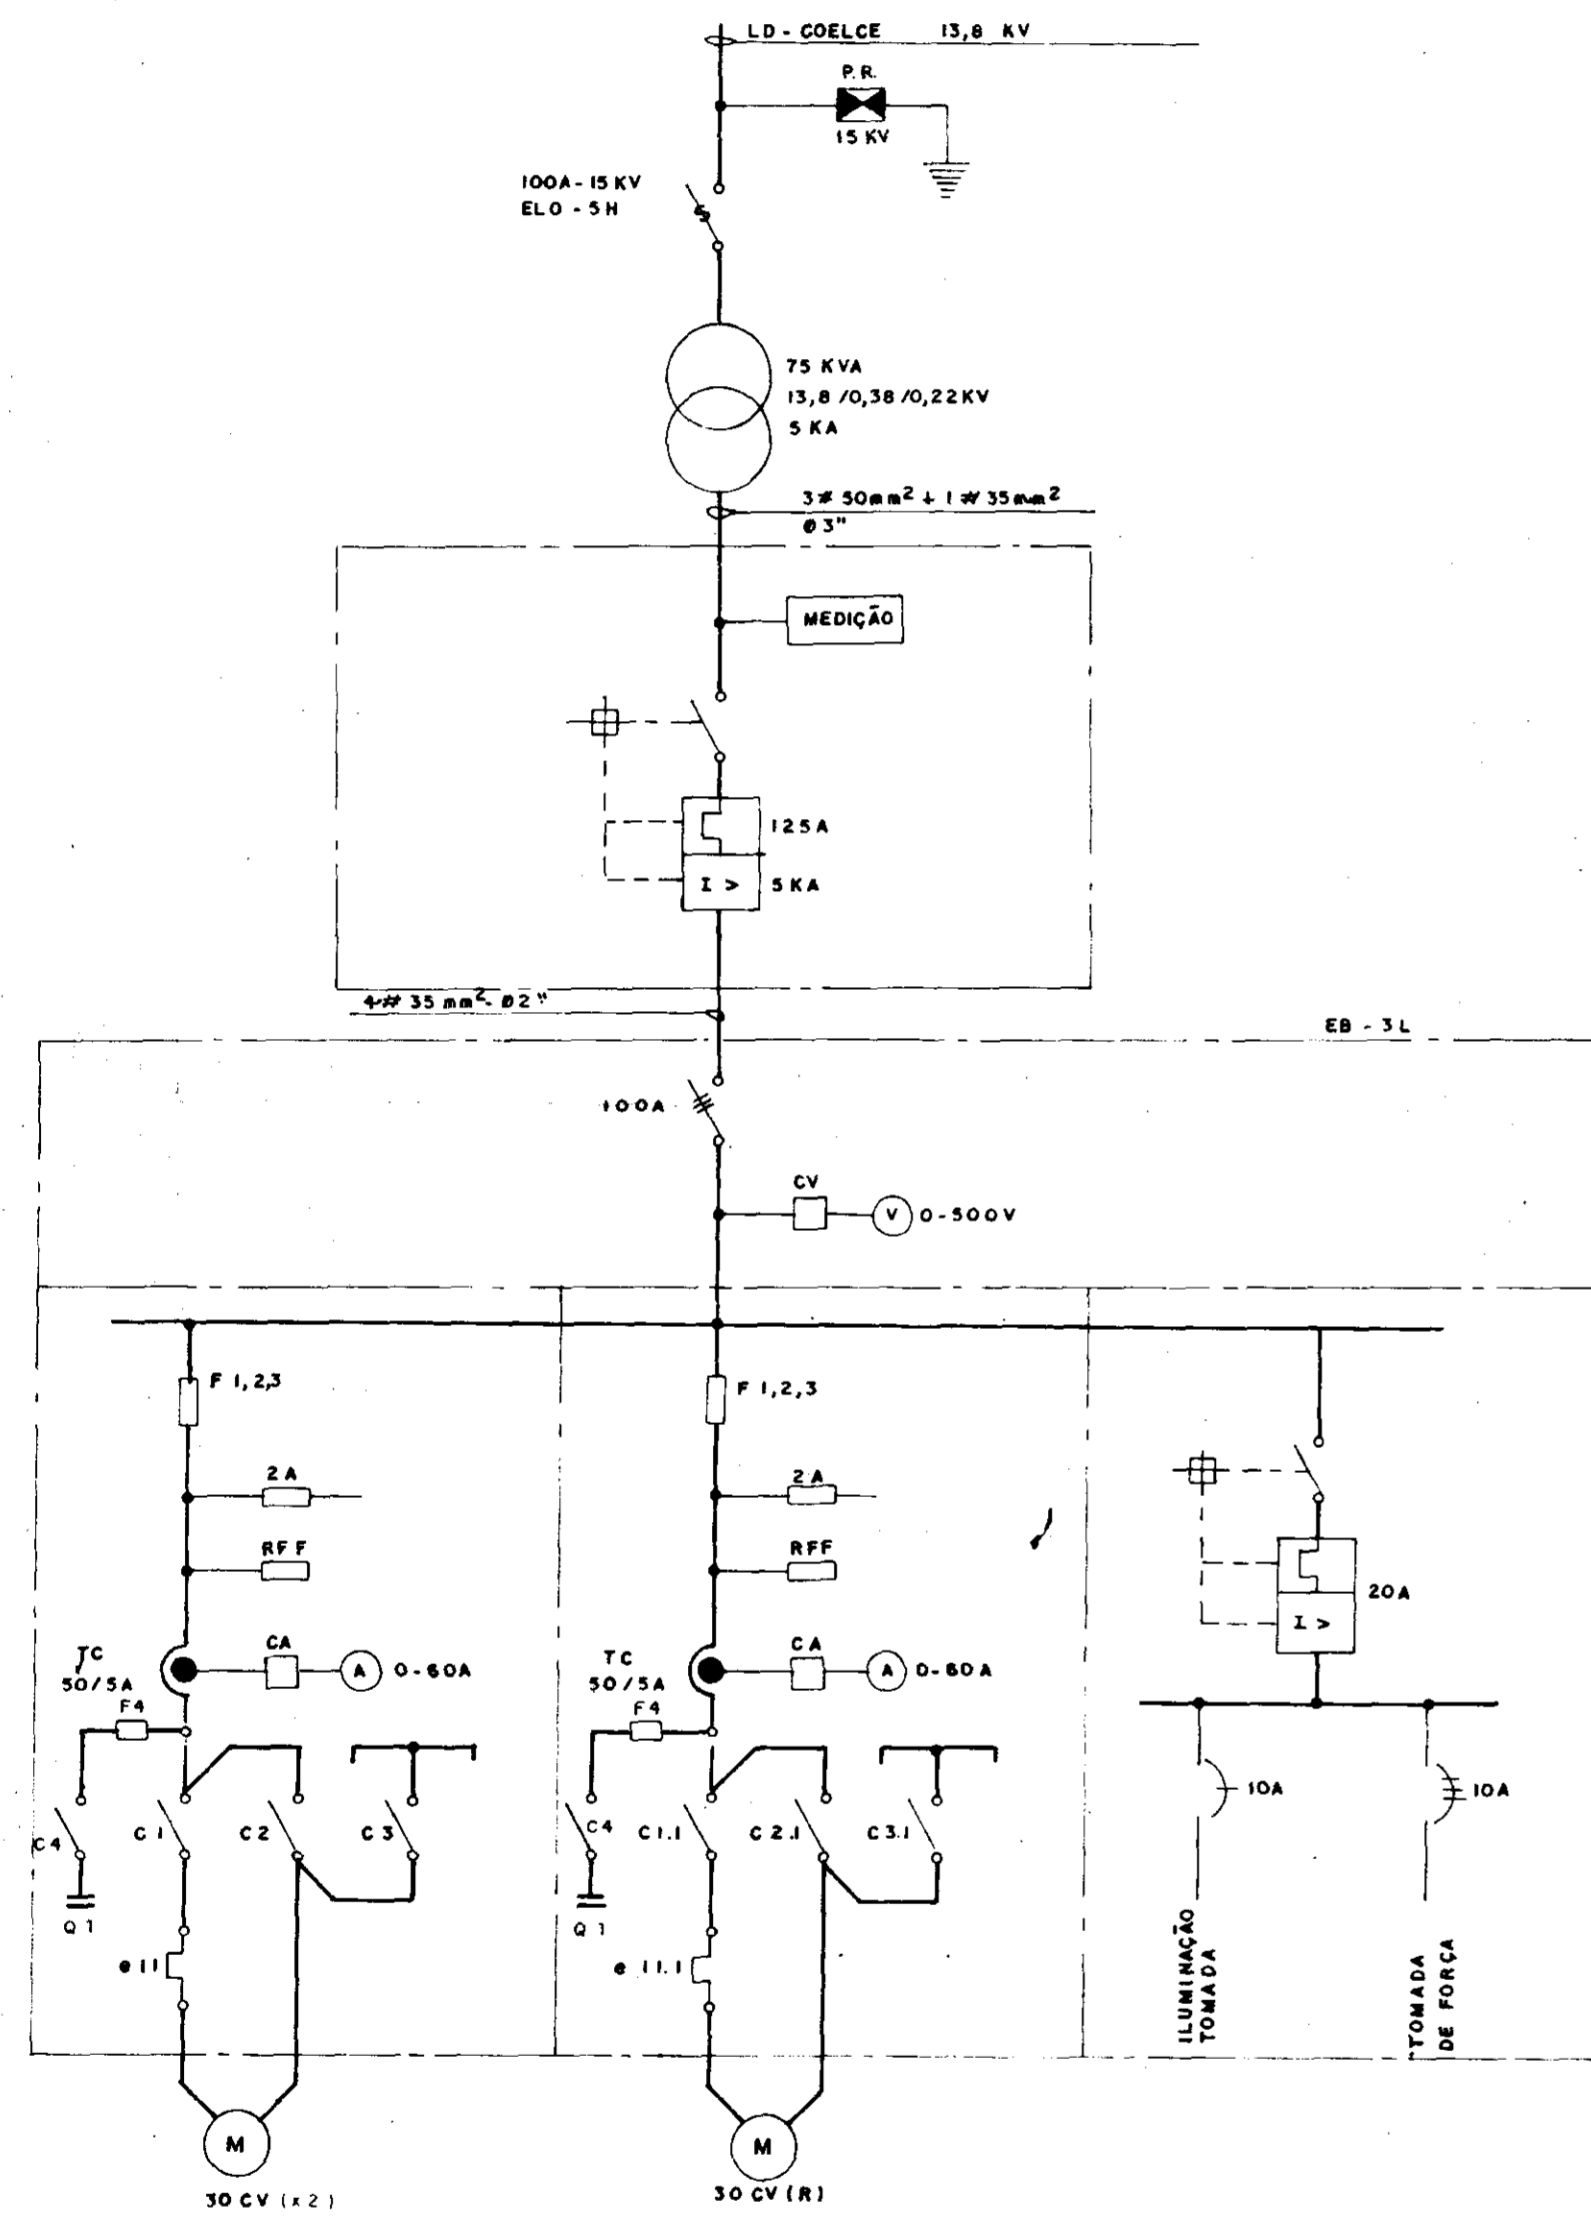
LD - COELCE 13,8 KV

P.R.
15 KV

100A - 15 KV
ELO - 5H

75 KVA
13,8 /0,38 /0,22 KV
5 KA

3# 50mm$^2$ + 1# 35mm$^2$
Ø 3"

MEDIÇÃO

125A

I > 5 KA

4# 35 mm$^2$ - Ø2"

EB - 3L

100A

CV
V 0-500V

F 1,2,3
2A
RFF
TC
50/5A
CA
A 0-60A
F4
C4 C1 C2 C3
Q1
e 11
M
30 CV (x2)

F 1,2,3
2A
RFF
TC
50/5A
CA
A 0-60A
F4
C4 C1.1 C2.1 C3.1
Q1
e 11.1
M
30 CV (R)

20A
I >
10A
10A
ILUMINAÇÃO TOMADA
TOMADA DE FORÇA